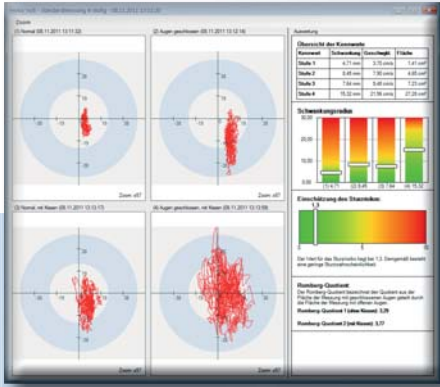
Zoom

[1] Normal (08.11.2011 13:13:32)

[2] Augen geschlossen (08.11.2011 13:13:14)

Zoom: x67

Zoom: x67

[3] Normal, mit Kissen (08.11.2011 13:13:??)

[4] Augen geschlossen, mit Kissen (08.11.2011 13:13:59)

Zoom: x67

Zoom: x67

Auswertung

Übersicht der Kennwerte

| Kennwert | Schwankung | Geschwindigk. | Fläche |
|---|---|---|---|
| Stufe 1 | 4,71 mm | 3,75 mm/s | 1,41 cm² |
| Stufe 2 | 6,45 mm | 7,90 mm/s | 4,05 cm² |
| Stufe 3 | 7,64 mm | 6,45 mm/s | 7,23 cm² |
| Stufe 4 | 15,32 mm | 21,98 mm/s | 27,29 cm² |

Schwankungsradius

20,00

15,00

10,00

5,00

0,00

(1) 4,71

(2) 6,45

(3) 7,64

(4) 15,32

Einschätzung des Sturzrisikos

1,3

Der Wert für das Sturzrisiko liegt bei 1,3. Demgemäß besteht eine geringe Sturzwahrscheinlichkeit.

Romberg-Quotient

Der Romberg-Quotient bezeichnet den Quotient aus der Fläche der Messung mit geschlossenen Augen geteilt durch die Fläche der Messung mit offenen Augen.

Romberg-Quotient 1 (ohne Kissen): 2,28

Romberg-Quotient 2 (mit Kissen): 3,77